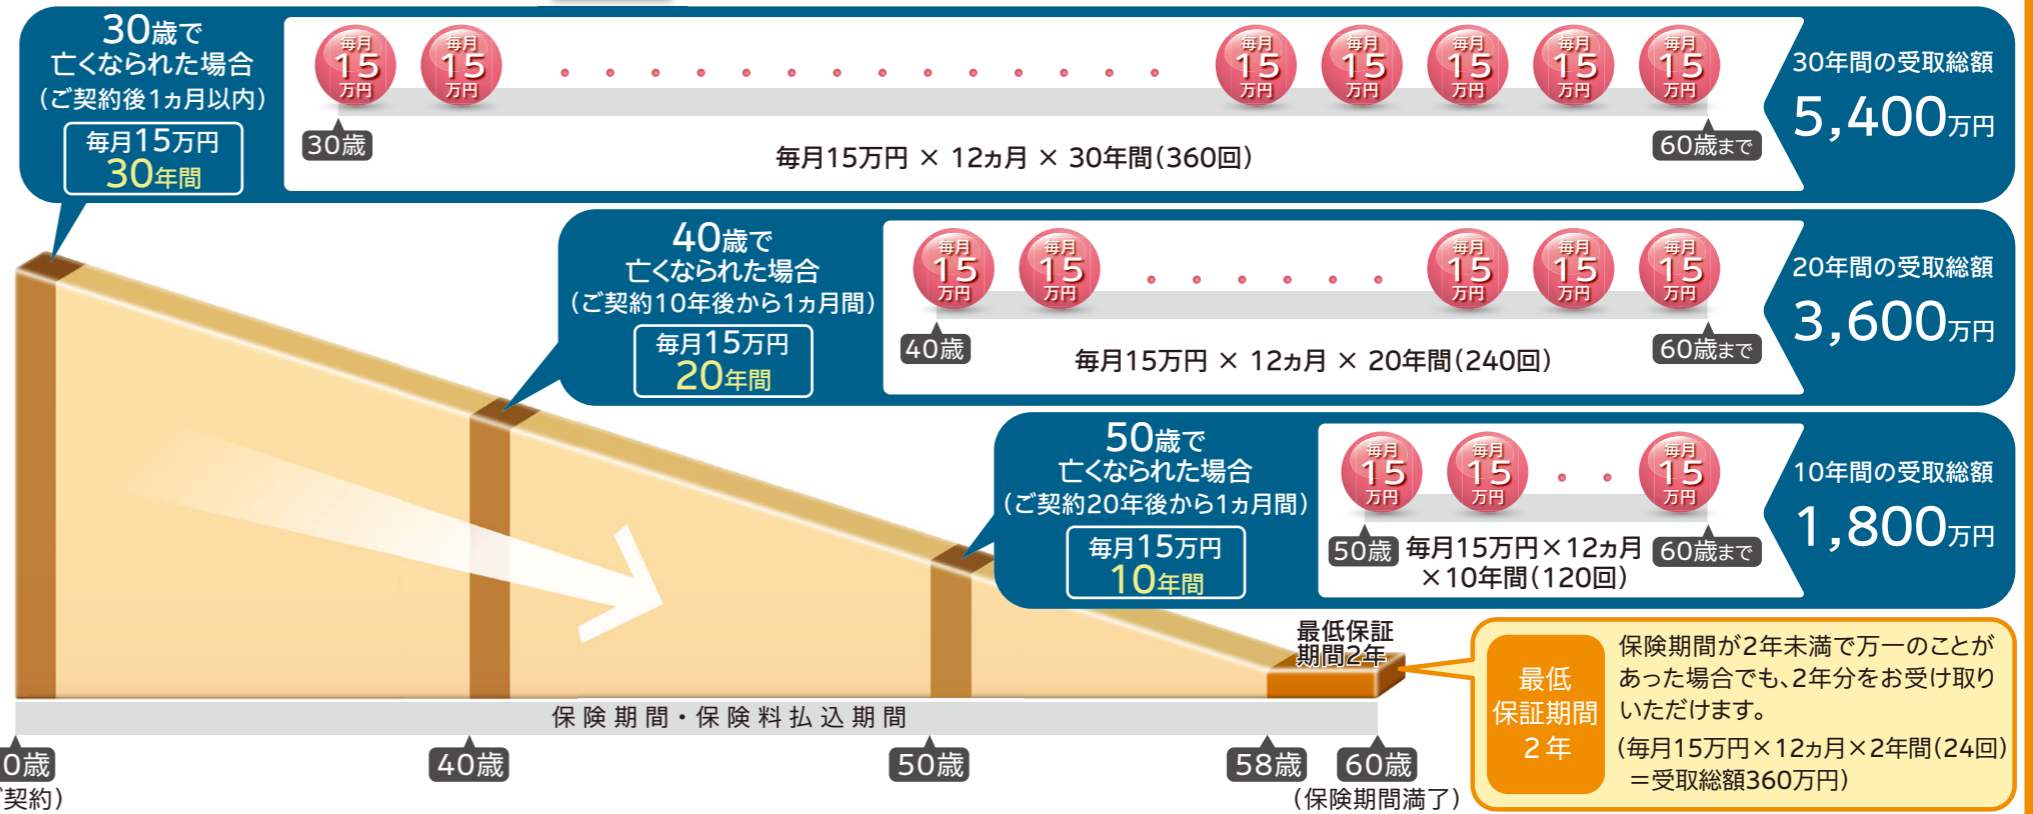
30歳で
亡くなられた場合
(ご契約後1ヵ月以内)
毎月15万円
30年間

毎月15万円 毎月15万円 毎月15万円 毎月15万円 毎月15万円 毎月15万円 毎月15万円

30歳
毎月15万円 × 12ヵ月 × 30年間(360回)
60歳まで

30年間の受取総額
5,400万円

40歳で
亡くなられた場合
(ご契約10年後から1ヵ月間)
毎月15万円
20年間

毎月15万円 毎月15万円 毎月15万円 毎月15万円 毎月15万円

40歳
毎月15万円 × 12ヵ月 × 20年間(240回)
60歳まで

20年間の受取総額
3,600万円

50歳で
亡くなられた場合
(ご契約20年後から1ヵ月間)
毎月15万円
10年間

毎月15万円 毎月15万円 毎月15万円

50歳
毎月15万円×12ヵ月
×10年間(120回)
60歳まで

10年間の受取総額
1,800万円

最低保証
期間2年

最低
保証期間
2年

保険期間が2年未満で万一のことがあった場合でも、2年分をお受け取りいただけます。
(毎月15万円×12ヵ月×2年間(24回)
=受取総額360万円)

保険期間・保険料払込期間

0歳
契約)
40歳
50歳
58歳
60歳
(保険期間満了)